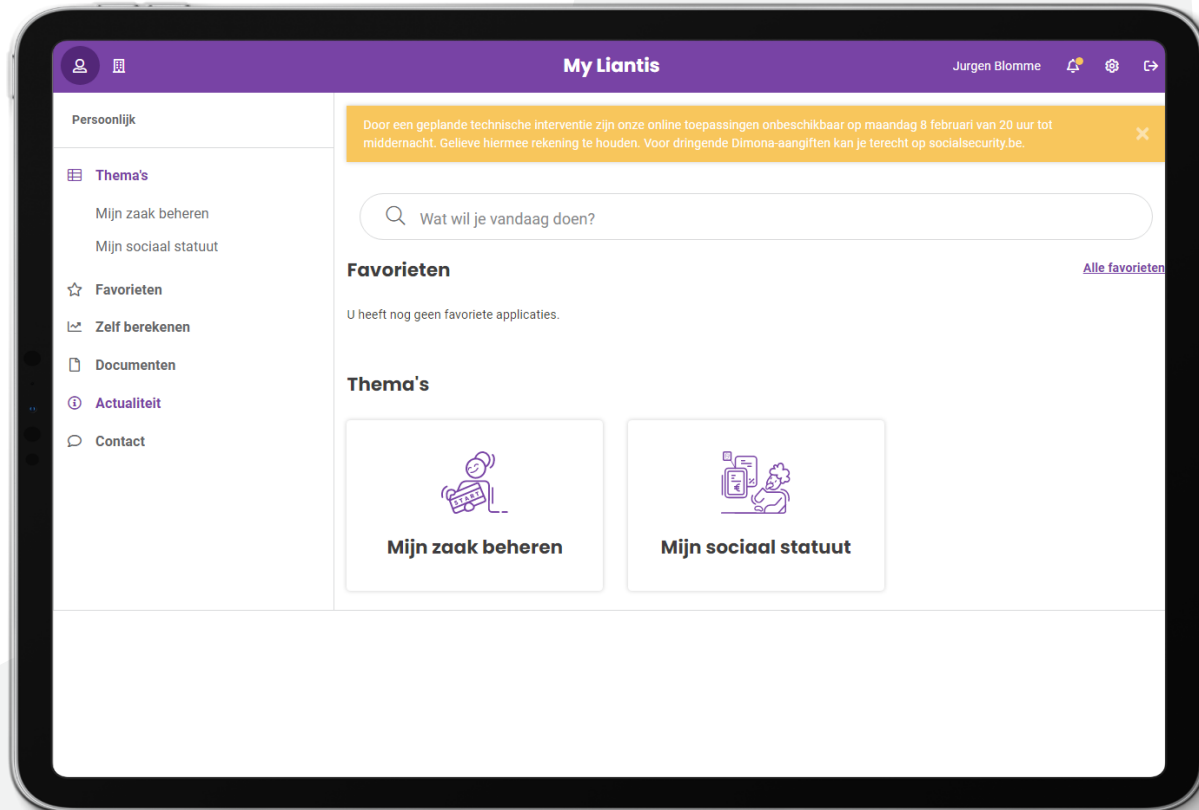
My Liantis

Jurgen Blomme

Persoonlijk

Thema's

Mijn zaak beheren

Mijn sociaal statuut

Favorieten

Zelf berekenen

Documenten

Actualiteit

Contact

Door een geplande technische interventie zijn onze online toepassingen onbeschikbaar op maandag 8 februari van 20 uur tot middernacht. Gelieve hiermee rekening te houden. Voor dringende Dimona-aangiften kan je terecht op socialsecurity.be.

Wat wil je vandaag doen?

Favorieten

Alle favorieten

U heeft nog geen favoriete applicaties.

Thema's

START

Mijn zaak beheren

Mijn sociaal statuut